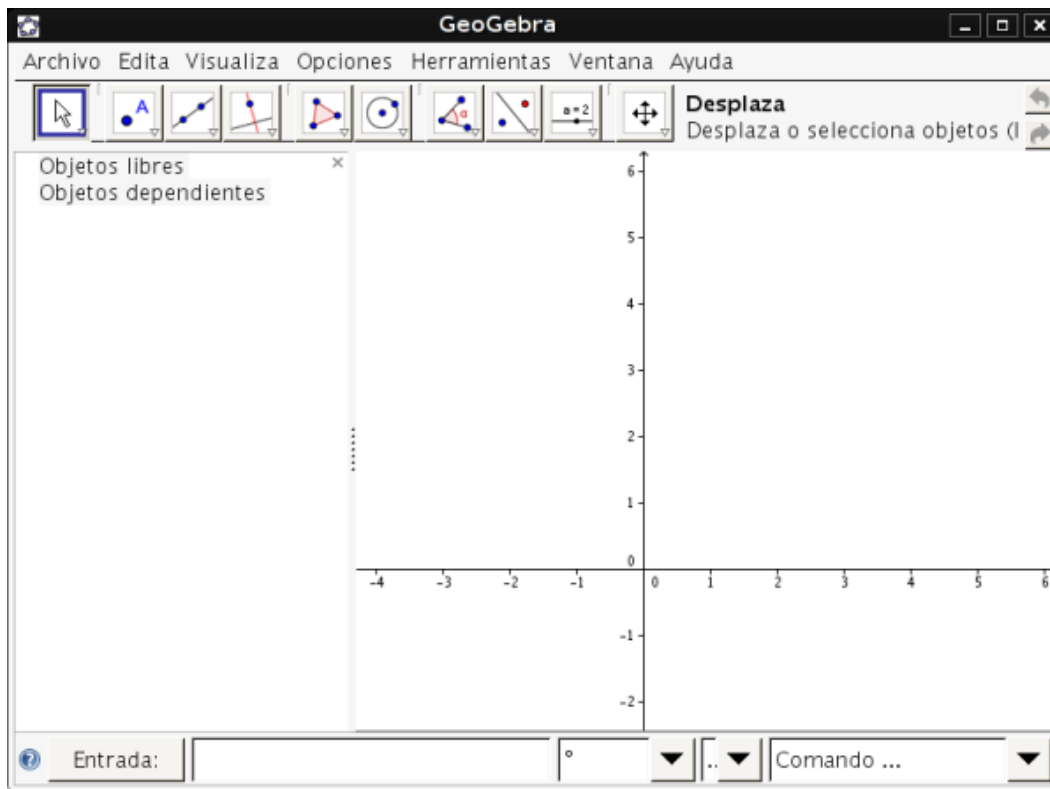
GeoGebra

Archivo Edita Visualiza Opciones Herramientas Ventana Ayuda

a = 2

Desplaza
Desplaza o selecciona objetos (I

Objetos libres
Objetos dependientes

6
5
4
3
2
1
0
-1
-2

-4 -3 -2 -1 0 1 2 3 4 5 6

Entrada:
°
Comando ...